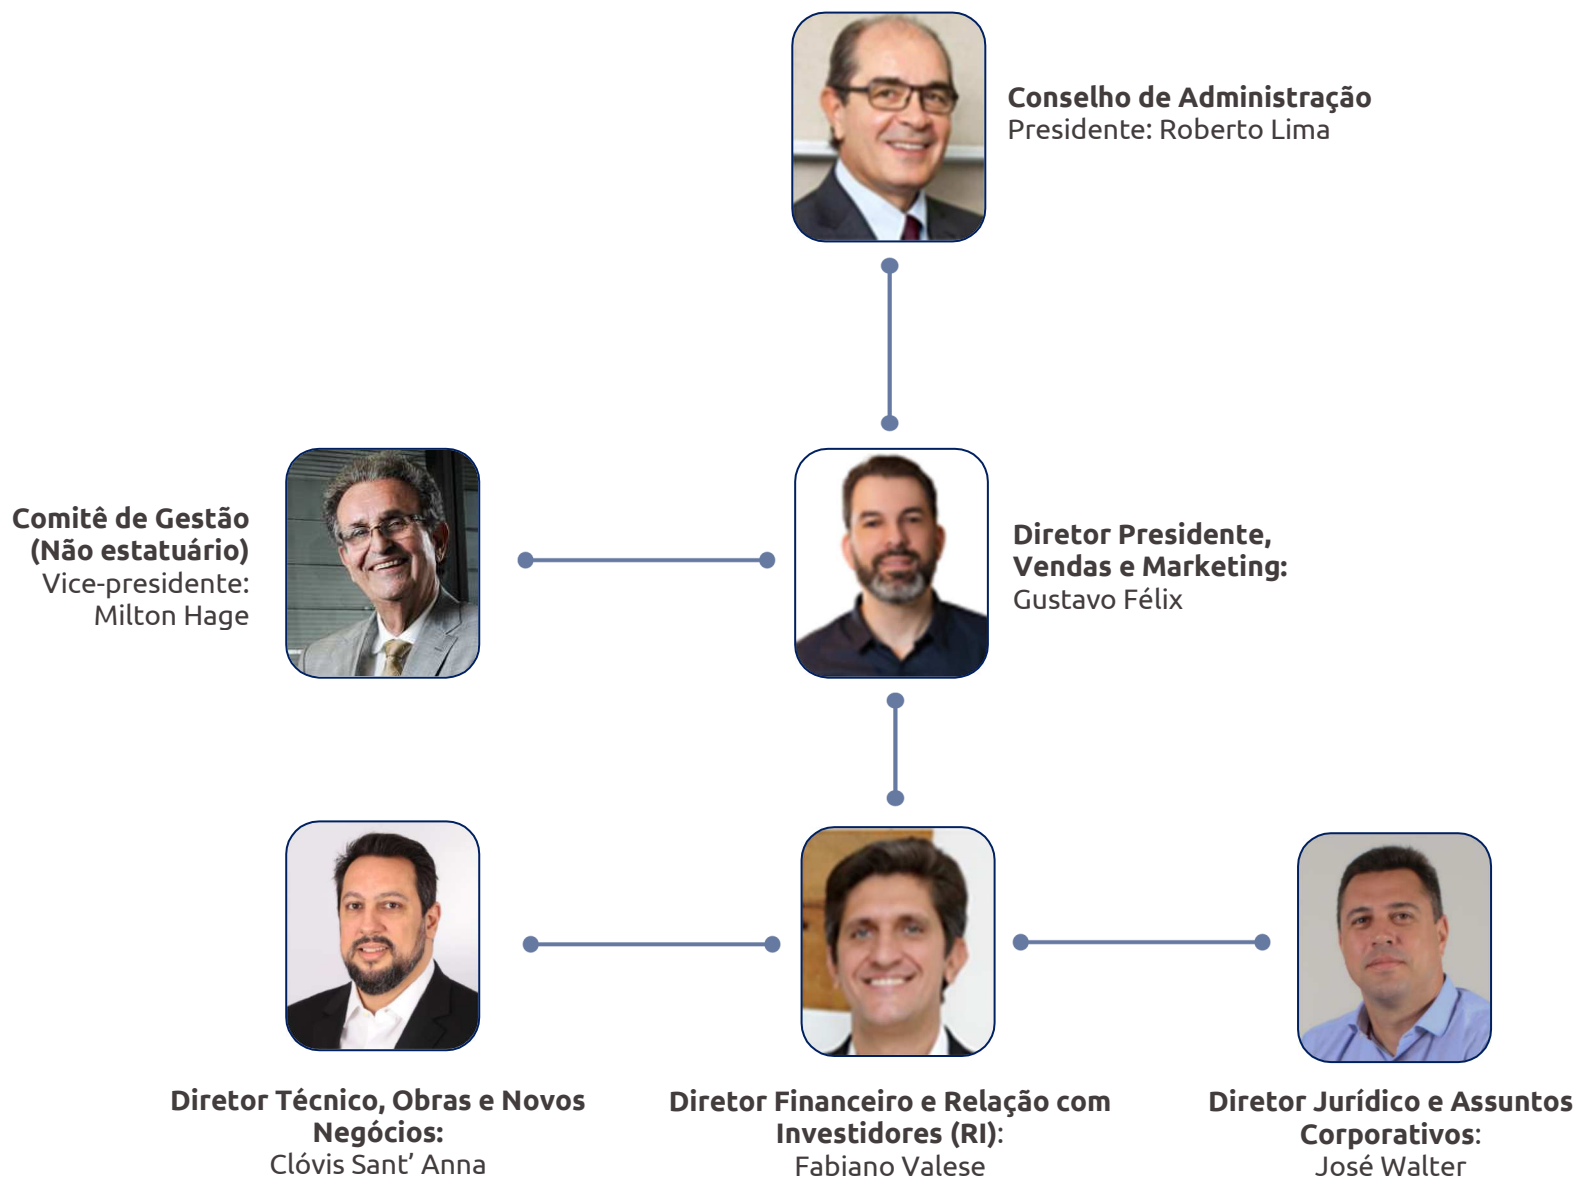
Conselho de Administração
Presidente: Roberto Lima

Comitê de Gestão (Não estatuário)
Vice-presidente: Milton Hage

Diretor Presidente, Vendas e Marketing:
Gustavo Félix

Diretor Técnico, Obras e Novos Negócios:
Clóvis Sant' Anna

Diretor Financeiro e Relação com Investidores (RI):
Fabiano Valese

Diretor Jurídico e Assuntos Corporativos:
José Walter